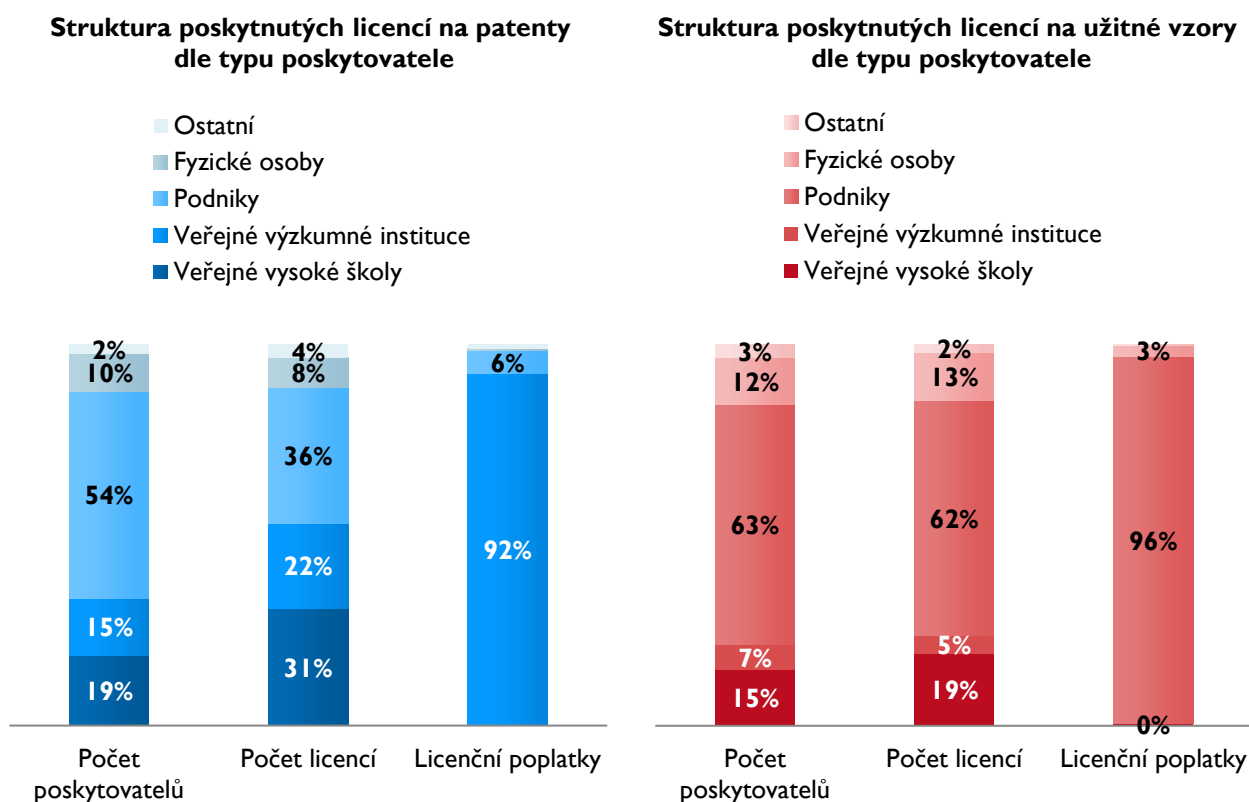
Struktura poskytnutých licencí na patenty dle typu poskytovatele

Ostatní
Fyzické osoby
Podniky
Veřejné výzkumné instituce
Veřejné vysoké školy

2%
10%
54%
15%
19%

4%
8%
36%
22%
31%

6%
92%

Počet poskytovatelů
Počet licencí
Licenční poplatky

Struktura poskytnutých licencí na užitné vzory dle typu poskytovatele

Ostatní
Fyzické osoby
Podniky
Veřejné výzkumné instituce
Veřejné vysoké školy

3%
12%
63%
7%
15%

2%
13%
62%
5%
19%

3%
96%
0%

Počet poskytovatelů
Počet licencí
Licenční poplatky